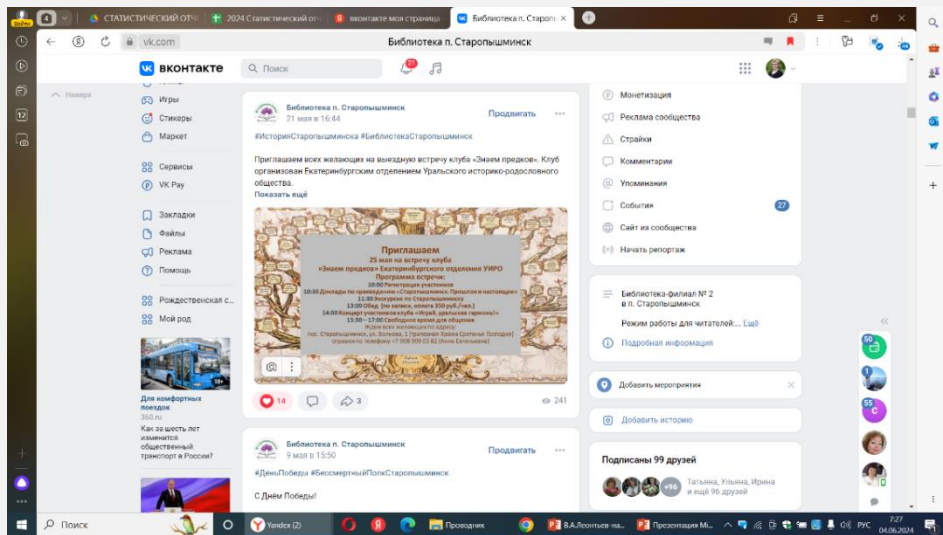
СТАТИСТИЧЕСКИЙ ОТЧ | 2024 Статистический от | вконтакте моя страница | Библиотека п. Старопы

vk.com Библиотека п. Старопышминск

ВКонтакте Поиск

Наверх
Игры
Стикеры
Маркет
Сервисы
VK Pay
Закладки
Файлы
Реклама
Помощь
Рождественская с...
Мой род

Для комфортных поездок
360.ru
Как за шесть лет изменился общественный транспорт в России?

Библиотека п. Старопышминск
21 мая в 16:44
Продвигать

#ИсторияСтаропышминска #БиблиотекаСтаропышминск

Приглашаем всех желающих на выездную встречу клуба «Знаем предков». Клуб организован Екатеринбургским отделением Уральского историко-родословного общества.
Показать ещё

Приглашаем
25 мая на встречу клуба
«Знаем предков» Екатеринбургского отделения УИРО
Программа встречи:
10:00 Регистрация участников
10:30 Доклады по краеведению «Старопышминск: Прошлое и настоящее»
11:30 Экскурсия по Старопышминску
13:00 Обед (по записи, оплата 350 руб./чел.)
14:00 Концерт участников клуба «Играй, уральская гармонь!»
15:30 – 17:00 Свободное время для общения
Ждем всех желающих по адресу:
пос. Старопышминск, ул. Володарского, 1 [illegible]
справки по телефону +7 908 900 03 82 (Анна Евгеньевна)

14 3 241

Библиотека п. Старопышминск
9 мая в 15:50
Продвигать

#ДеньПобеды #БессмертныйПолкСтаропышминск

С Днём Победы!

Монетизация
Реклама сообщества
Страйки
Комментарии
Упоминания
События 27
Сайт из сообщества
Начать репортаж

Библиотека-филиал № 2 в п. Старопышминск
Режим работы для читателей:... Ещё
Подробная информация

Добавить мероприятие
Добавить историю

Подписаны 99 друзей
Татьяна, Ульяна, Ирина и ещё 96 друзей
+96

Поиск Yandex (2) Проводник В.А.Леонтьев-на... Презентация Mi... РУС 7:27 04.06.2024